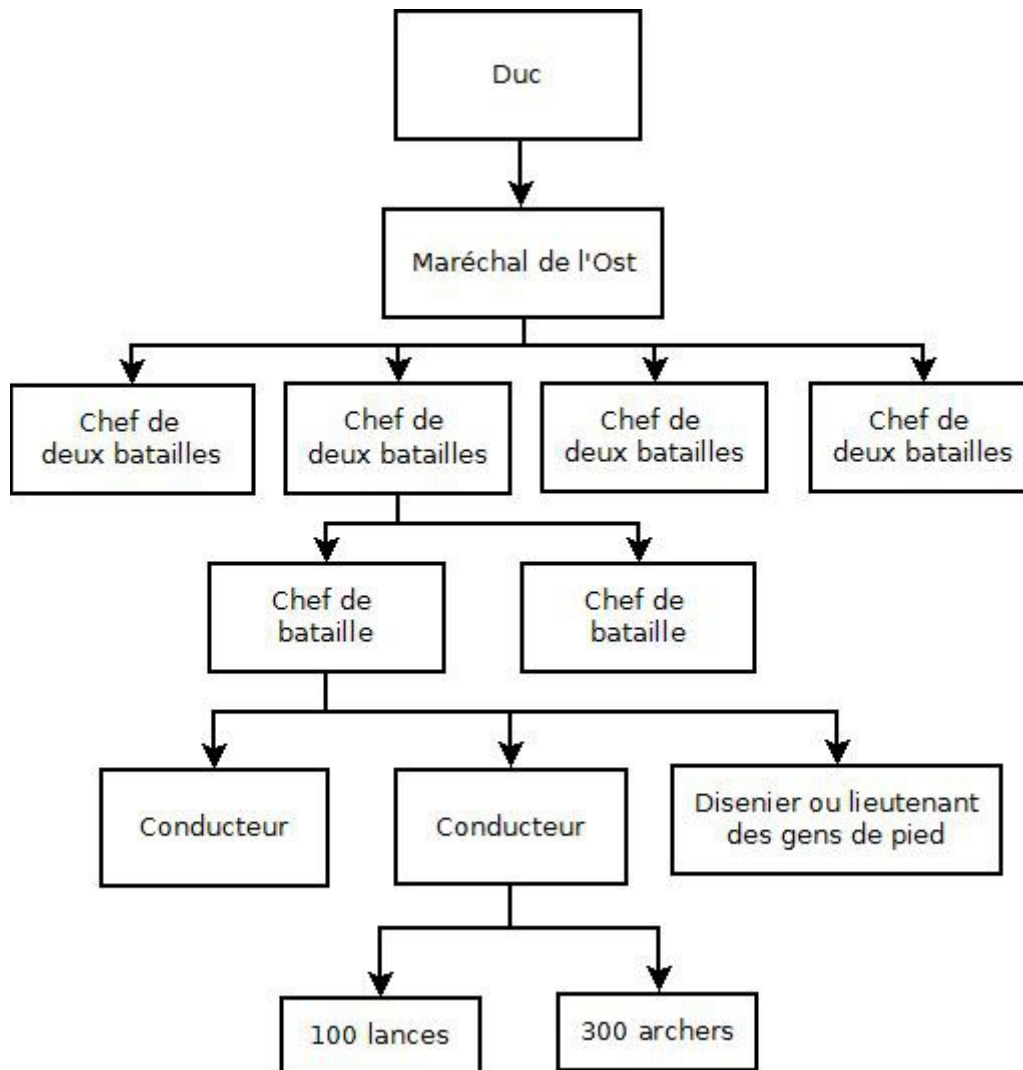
Duc

Maréchal de l'Ost

Chef de deux batailles

Chef de deux batailles

Chef de deux batailles

Chef de deux batailles

Chef de bataille

Chef de bataille

Conducteur

Conducteur

Disenier ou lieutenant des gens de pied

100 lances

300 archers